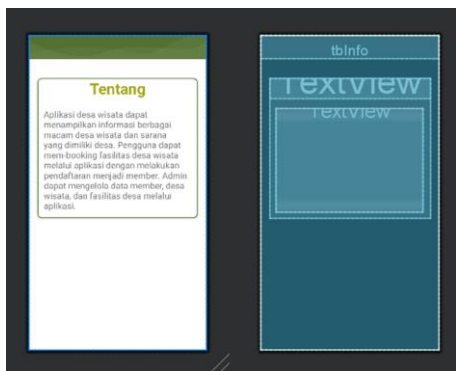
Tentang

Aplikasi desa wisata dapat menampilkan informasi berbagai macam desa wisata dan sarana yang dimiliki desa. Pengguna dapat mem-booking fasilitas desa wisata melalui aplikasi dengan melakukan pendaftaran menjadi member. Admin dapat mengelola data member, desa wisata, dan fasilitas desa melalui aplikasi.

tbInfo

TextView

TextView